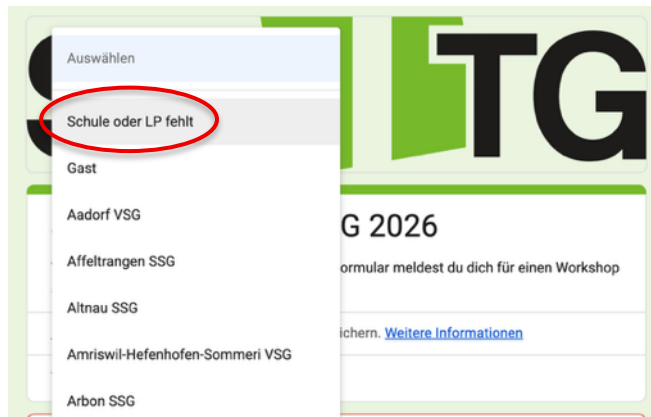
TG

Auswählen

Schule oder LP fehlt

Gast

Aadorf VSG

Affeltrangen SSG

Altnau SSG

Amriswil-Hefenhofen-Sommeri VSG

Arbon SSG

G 2026

ormular meldest du dich für einen Workshop

ichern. Weitere Informationen